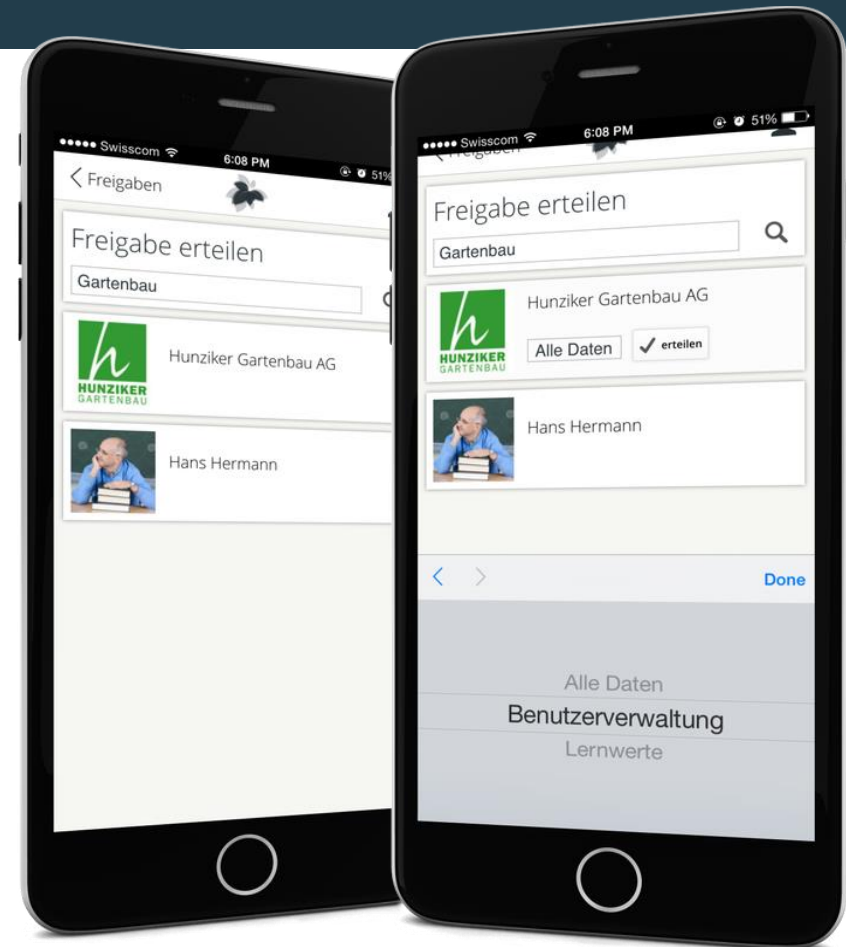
••••• Swisscom 6:08 PM 51%

< Freigaben

Freigabe erteilen

Gartenbau

h HUNZIKER GARTENBAU

Hunziker Gartenbau AG

Hans Hermann

••••• Swisscom 6:08 PM 51%

Freigabe erteilen

Gartenbau

h HUNZIKER GARTENBAU

Hunziker Gartenbau AG

Alle Daten

✓ erteilen

Hans Hermann

< >

Done

Alle Daten

Benutzerverwaltung

Lernwerte